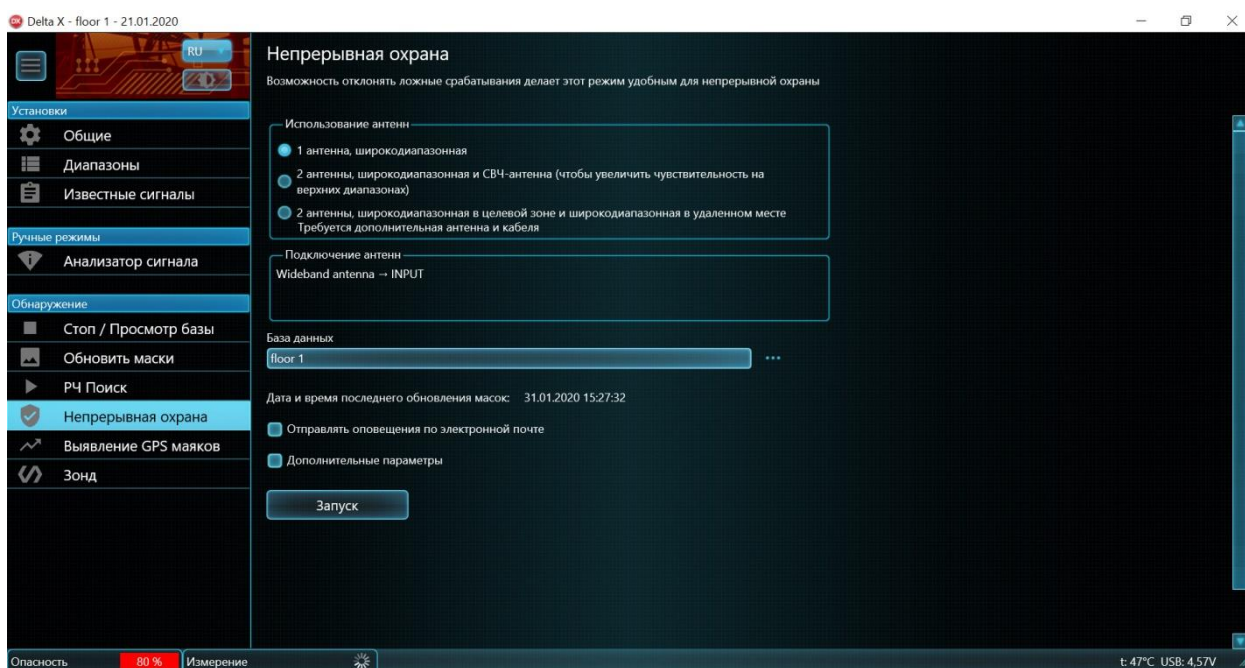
Delta X - floor 1 - 21.01.2020

RU

Установки
Общие
Диапазоны
Известные сигналы

Ручные режимы
Анализатор сигнала

Обнаружение
Стоп / Просмотр базы
Обновить маски
РЧ Поиск
Непрерывная охрана
Выявление GPS маяков
Зонд

Непрерывная охрана
Возможность отклонять ложные срабатывания делает этот режим удобным для непрерывной охраны

Использование антенн
1 антенна, широкодиапазонная
2 антенны, широкодиапазонная и СВЧ-антенна (чтобы увеличить чувствительность на верхних диапазонах)
2 антенны, широкодиапазонная в целевой зоне и широкодиапазонная в удаленном месте Требуется дополнительная антенна и кабеля

Подключение антенн
Wideband antenna → INPUT

База данных
floor 1
...

Дата и время последнего обновления масок: 31.01.2020 15:27:32

Отправлять оповещения по электронной почте
Дополнительные параметры

Запуск

Опасность 80 % Измерение

t: 47°C USB: 4,57V